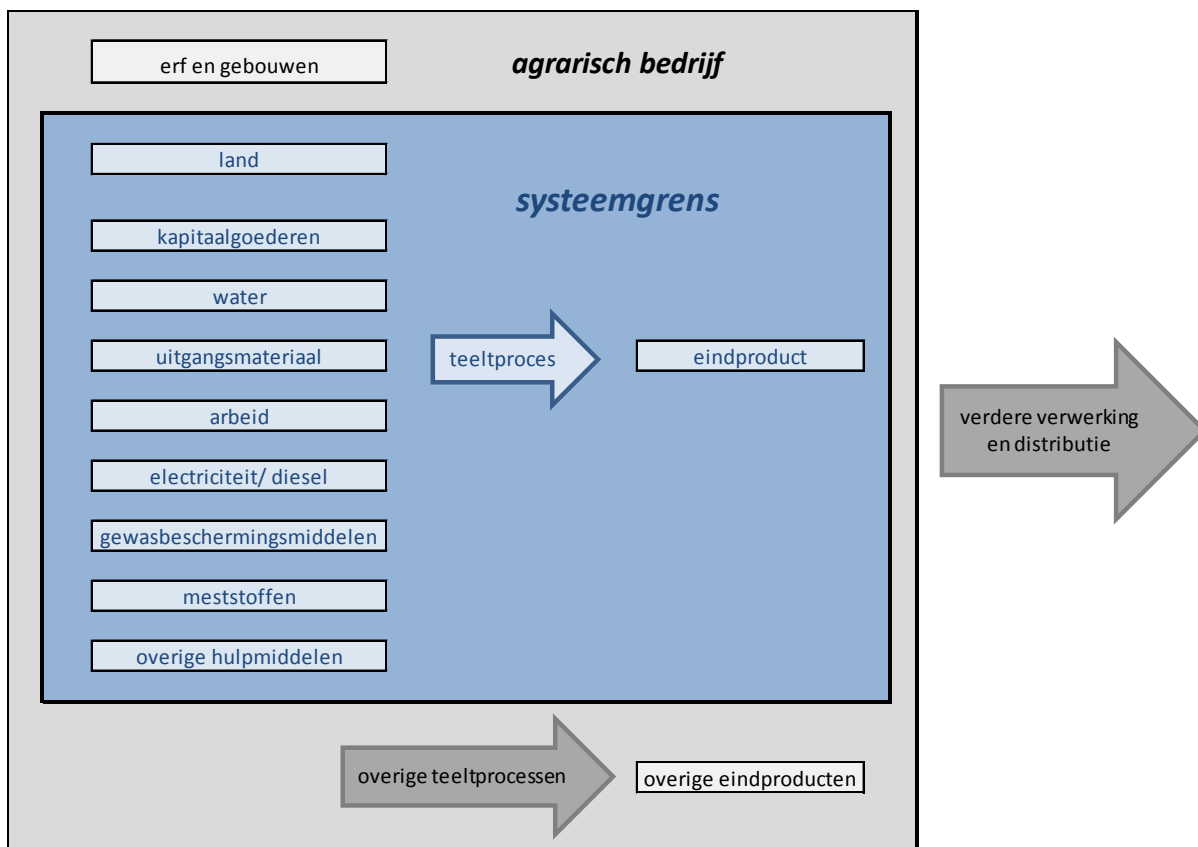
erf en gebouwen

agrarisch bedrijf

land

systeemgrens

kapitaalgoederen

water

uitgangsmateriaal

teeltproces

eindproduct

arbeid

electriciteit/ diesel

gewasbeschermingsmiddelen

meststoffen

overige hulpmiddelen

verdere verwerking en distributie

overige teeltprocessen

overige eindproducten